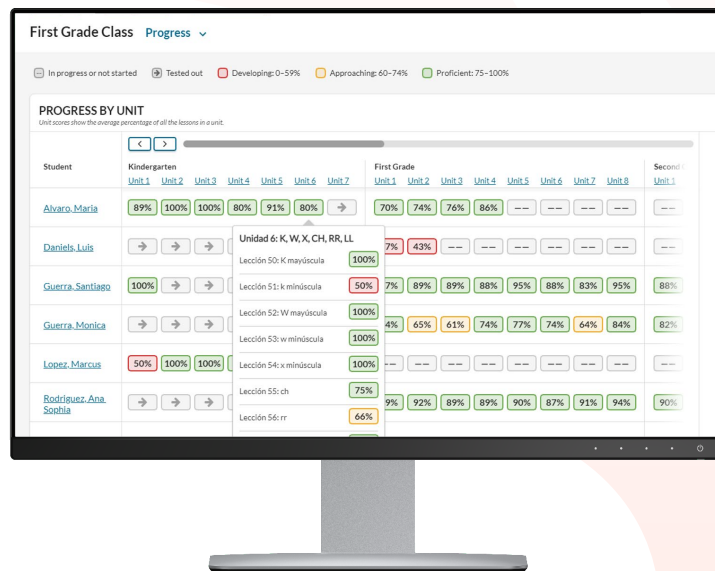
First Grade Class Progress

In progress or not started Tested out Developing: 0–59% Approaching: 60–74% Proficient: 75–100%

PROGRESS BY UNIT
Unit scores show the average percentage of all the lessons in a unit.

| Student | Kindergarten Unit 1 | Unit 2 | Unit 3 | Unit 4 | Unit 5 | Unit 6 | Unit 7 | First Grade Unit 1 | Unit 2 | Unit 3 | Unit 4 | Unit 5 | Unit 6 | Unit 7 | Unit 8 | Second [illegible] Unit 1 |
|---|---|---|---|---|---|---|---|---|---|---|---|---|---|---|---|---|
| Alvaro, Maria | 89% | 100% | 100% | 80% | 91% | 80% | → | 70% | 74% | 76% | 86% | -- | -- | -- | -- | -- |
| Daniels, Luis | → | → | → | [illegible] | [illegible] | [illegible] | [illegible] | 7% | 43% | -- | -- | -- | -- | -- | -- | -- |
| Guerra, Santiago | 100% | → | → | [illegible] | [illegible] | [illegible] | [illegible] | 7% | 89% | 89% | 88% | 95% | 88% | 83% | 95% | 88% |
| Guerra, Monica | → | → | → | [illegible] | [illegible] | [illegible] | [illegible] | 4% | 65% | 61% | 74% | 77% | 74% | 64% | 84% | 82% |
| Lopez, Marcus | 50% | 100% | 100% | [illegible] | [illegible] | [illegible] | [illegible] | -- | -- | -- | -- | -- | -- | -- | -- | -- |
| Rodriguez, Ana Sophia | → | → | → | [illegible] | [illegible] | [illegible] | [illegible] | 9% | 92% | 89% | 89% | 90% | 87% | 91% | 94% | 90% |

Unidad 6: K, W, X, CH, RR, LL
Lección 50: K mayúscula 100%
Lección 51: k minúscula 50%
Lección 52: W mayúscula 100%
Lección 53: w minúscula 100%
Lección 54: x minúscula 100%
Lección 55: ch 75%
Lección 56: rr 66%